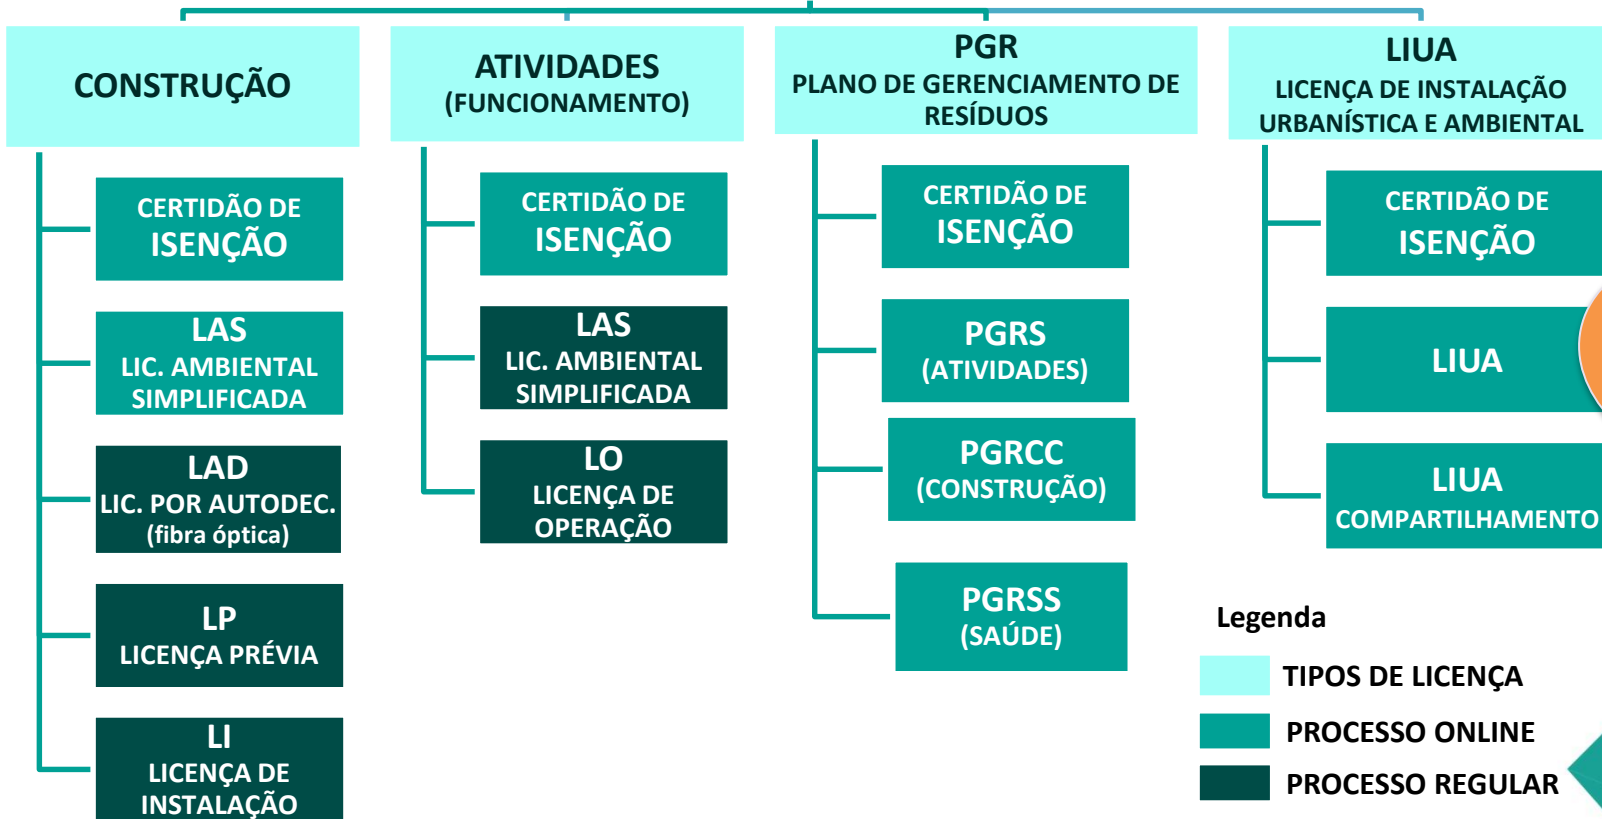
CONSTRUÇÃO

CERTIDÃO DE ISENÇÃO

LAS
LIC. AMBIENTAL SIMPLIFICADA

LAD
LIC. POR AUTODEC. (fibra óptica)

LP
LICENÇA PRÉVIA

LI
LICENÇA DE INSTALAÇÃO

ATIVIDADES
(FUNCIONAMENTO)

CERTIDÃO DE ISENÇÃO

LAS
LIC. AMBIENTAL SIMPLIFICADA

LO
LICENÇA DE OPERAÇÃO

PGR
PLANO DE GERENCIAMENTO DE RESÍDUOS

CERTIDÃO DE ISENÇÃO

PGRS
(ATIVIDADES)

PGRCC
(CONSTRUÇÃO)

PGRSS
(SAÚDE)

LIUA
LICENÇA DE INSTALAÇÃO URBANÍSTICA E AMBIENTAL

CERTIDÃO DE ISENÇÃO

LIUA

LIUA
COMPARTILHAMENTO

Legenda
TIPOS DE LICENÇA
PROCESSO ONLINE
PROCESSO REGULAR